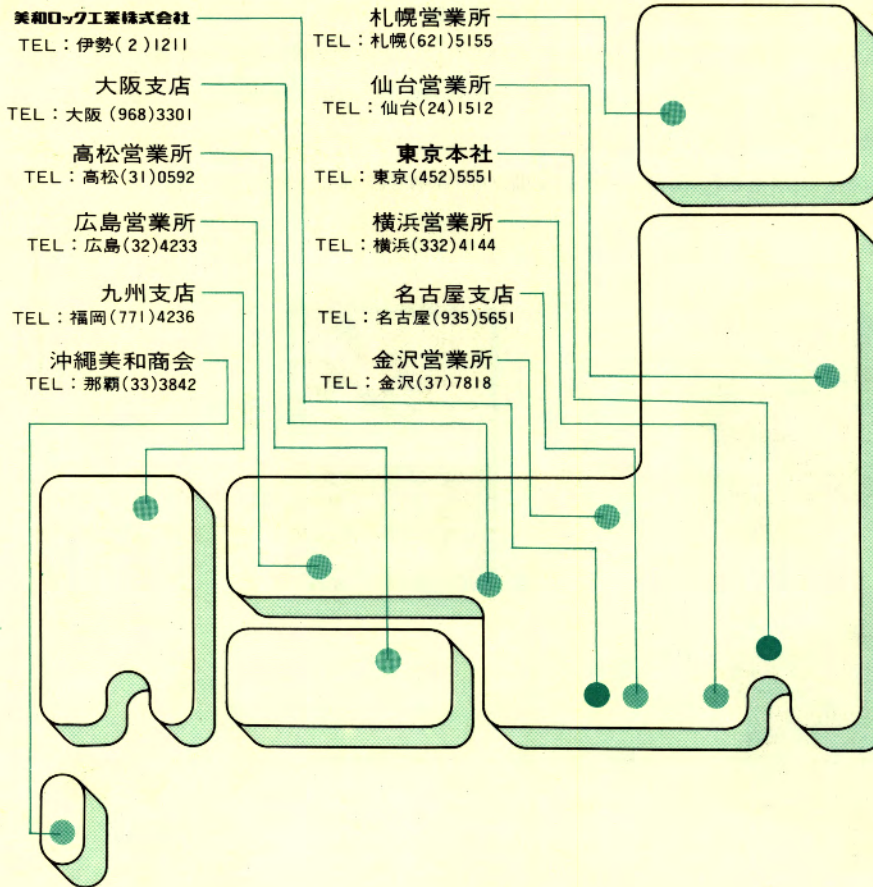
美和ロック工業株式会社
TEL：伊勢(2)1211

大阪支店
TEL：大阪(968)3301

高松営業所
TEL：高松(31)0592

広島営業所
TEL：広島(32)4233

九州支店
TEL：福岡(771)4236

沖縄美和商会
TEL：那覇(33)3842

札幌営業所
TEL：札幌(621)5155

仙台営業所
TEL：仙台(24)1512

東京本社
TEL：東京(452)5551

横浜営業所
TEL：横浜(332)4144

名古屋支店
TEL：名古屋(935)5651

金沢営業所
TEL：金沢(37)7818